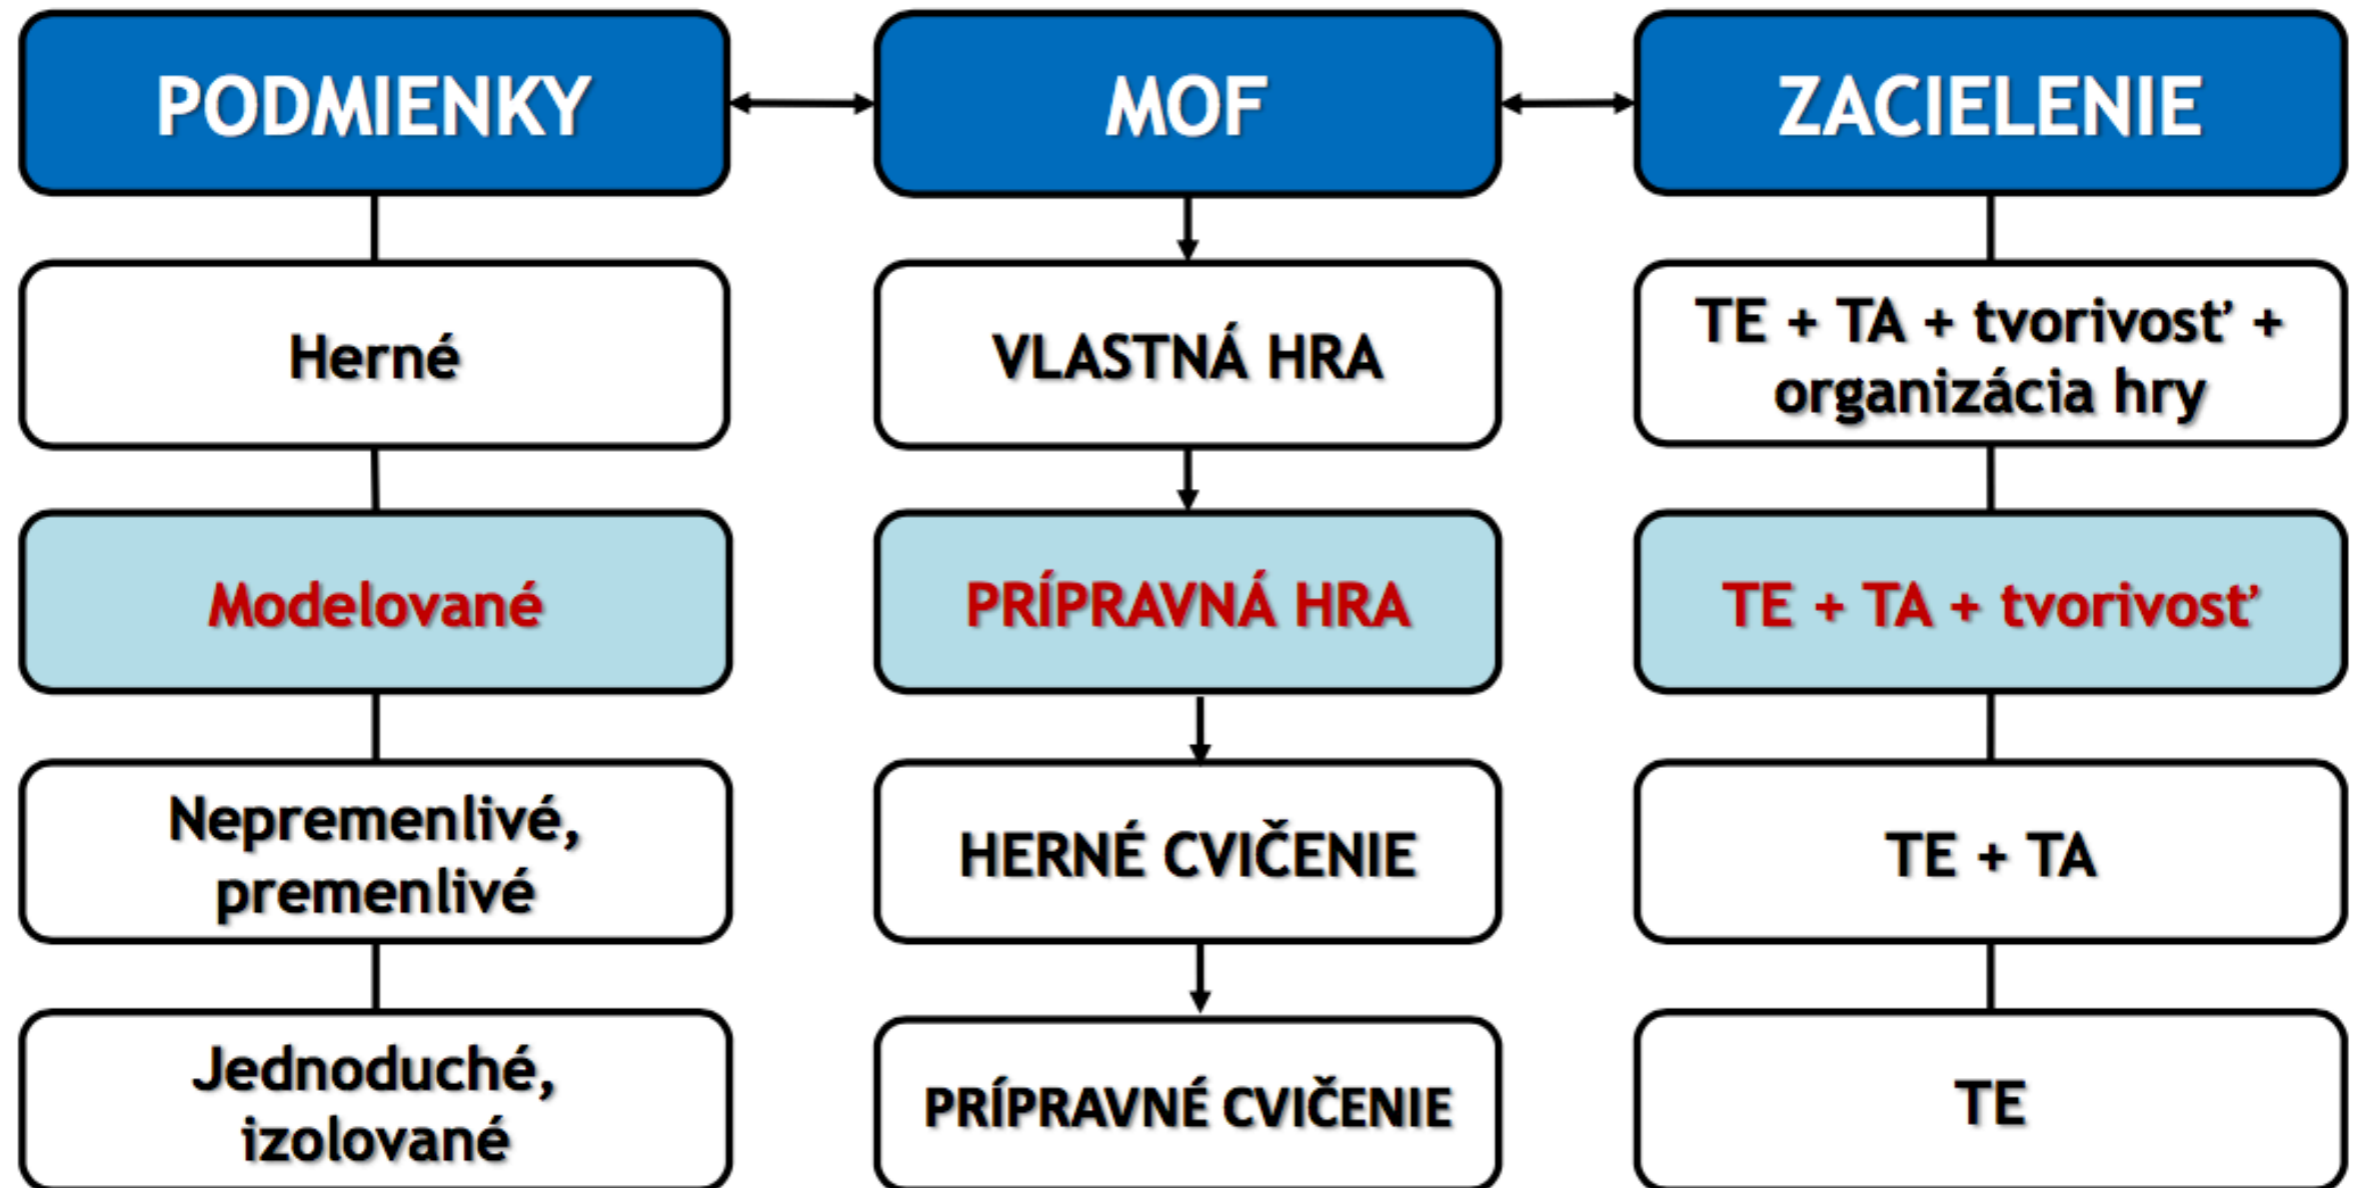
PODMIENKY

Herné

Modelované

Nepremenlivé, premenlivé

Jednoduché, izolované

MOF

VLASTNÁ HRA

PRÍPRAVNÁ HRA

HERNÉ CVIČENIE

PRÍPRAVNÉ CVIČENIE

ZACIELENIE

TE + TA + tvorivosť + organizácia hry

TE + TA + tvorivosť

TE + TA

TE